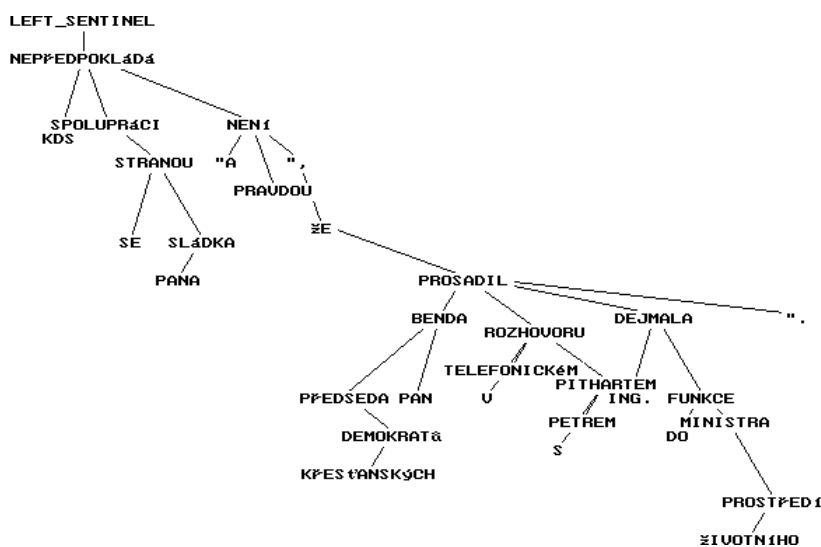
LEFT_SENTINEL

NEPŘEDPOKLÁDÁ

SPOLUPRÁCI
KDS

NENÍ

STRANOU

"A

",

PRAVDOU

SE

SLÁDKA

ŽE

PANA

PROSADIL

BENDA

ROZHOVORU

DEJMALA

".

TELEFONICKÉM

PITHARTEM

ING.

FUNKCE

PŘEDSEDA

PAN

V

MINISTRA

PETREM

DO

DEMOKRATŮ

S

KŘESŤANSKÝCH

PROSTŘEDÍ

ŽIVOTNÍHO